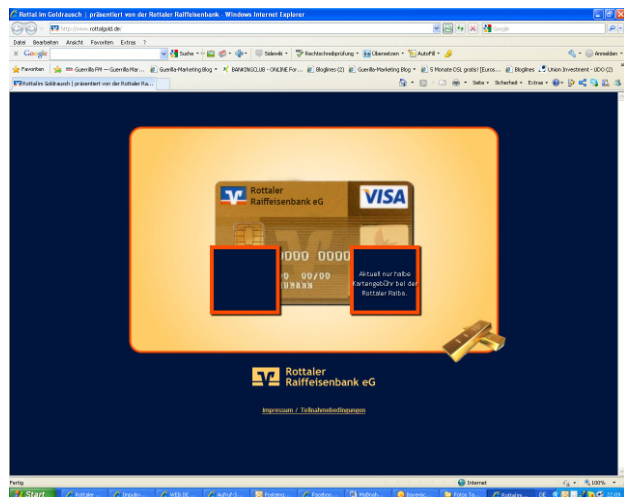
Rottal im Goldrausch | präsentiert von der Rottaler Raiffeisenbank - Windows Internet Explorer

http://www.rottalgold.de

Google

Datei Bearbeiten Ansicht Favoriten Extras ?

Google

Suche · Sidewiki · Rechtschreibprüfung · Übersetzen · AutoFill · Anmelden

Favoriten Guerilla PM — Guerilla Mar... Guerilla-Marketing Blog BANKINGCLUB - ONLINE For... Bloglines (2) Guerilla-Marketing Blog 5 Monate DSL gratis! [Euros... Bloglines Union Investment - UDO (2)

Rottal im Goldrausch | präsentiert von der Rottaler Ra...

Seite · Sicherheit · Extras ·

Rottaler Raiffeisenbank eG

VISA

0000 0000

00/00

Aktuell nur halbe Kartengebühr bei der Rottaler Raiba.

Rottaler Raiffeisenbank eG

Impressum / Teilnahmebedingungen

Fertig

Internet

100%

Start